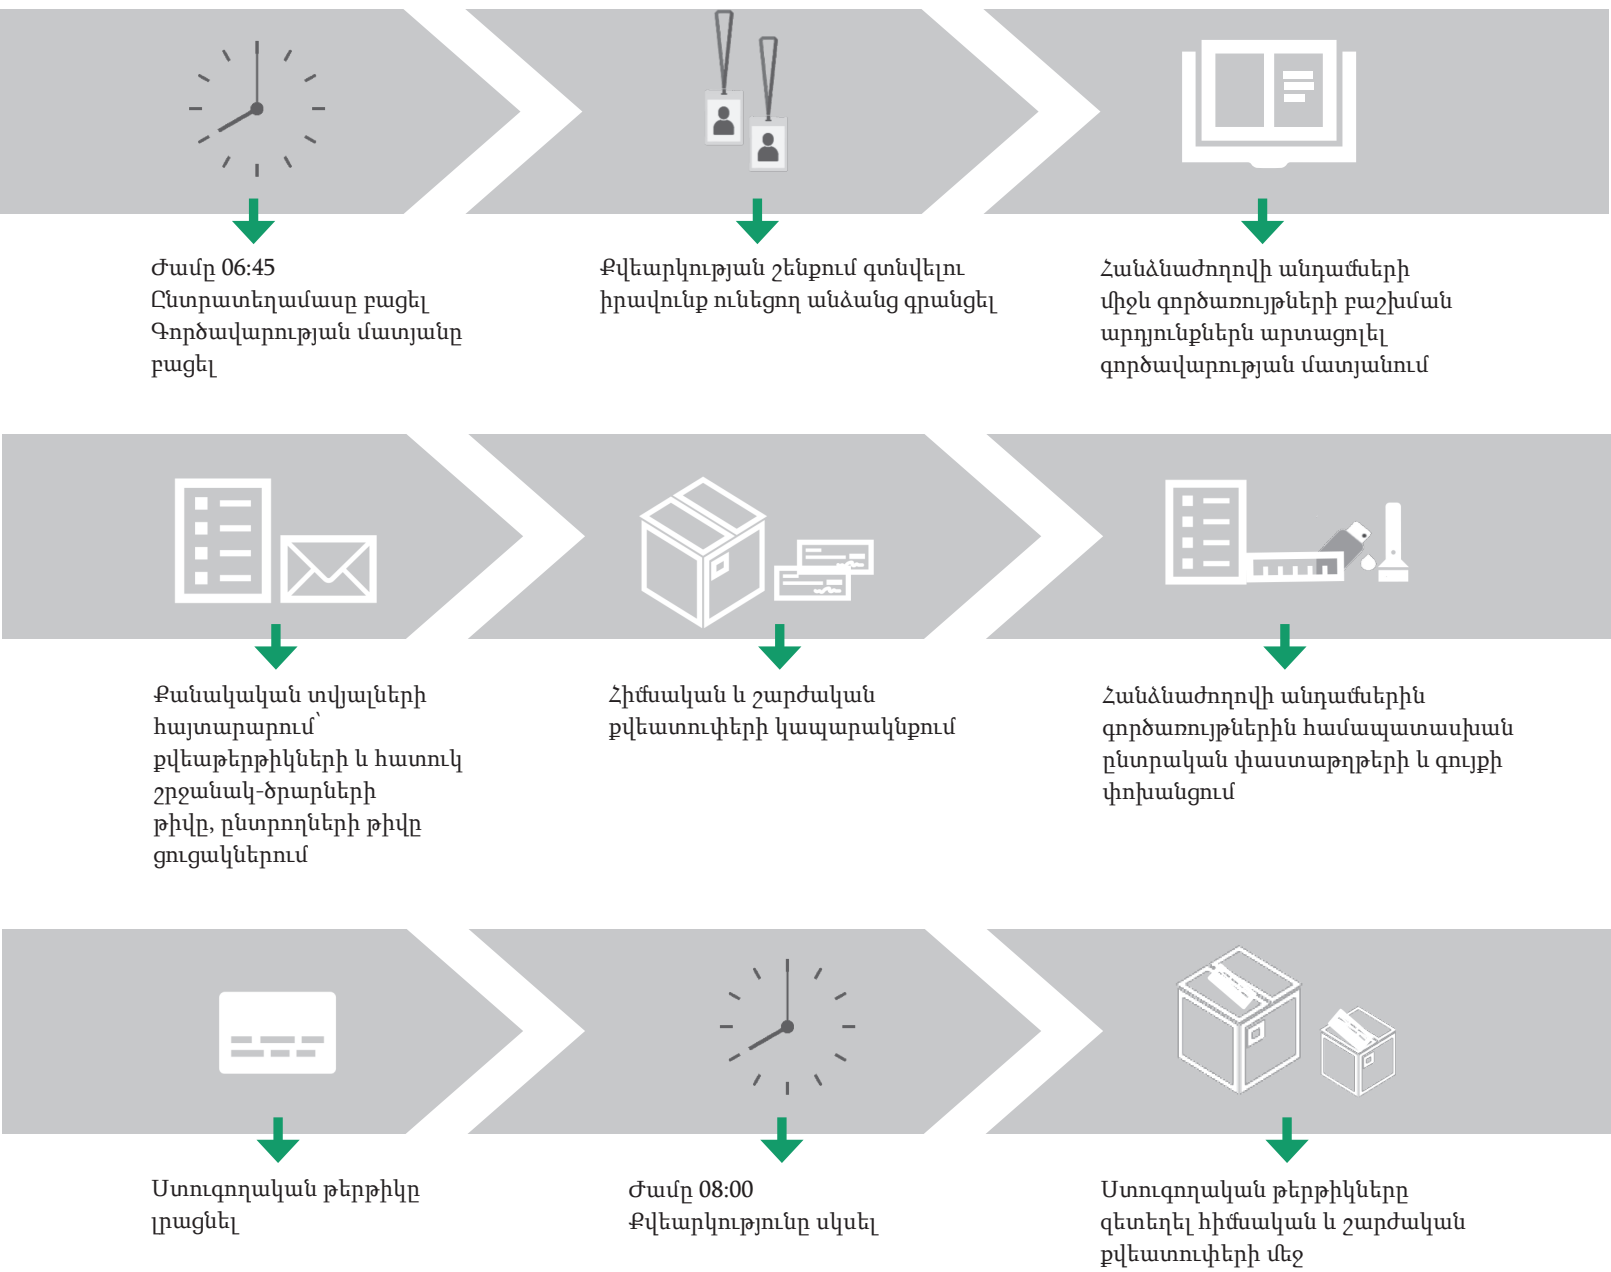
Ժամը 06:45
Ընտրատեղամասը բացել
Գործավարության մատյանը բացել

Քվեարկության շենքում գտնվելու իրավունք ունեցող անձանց գրանցել

Հանձնաժողովի անդամների միջև գործառույթների բաշխման արդյունքներն արտացոլել գործավարության մատյանում

Քանակական տվյալների հայտարարում՝ քվեաթերթիկների և հատուկ շրջանակ-ծրարների թիվը, ընտրողների թիվը ցուցակներում

Հիմնական և շարժական քվեատուփերի կապարակնքում

Հանձնաժողովի անդամներին գործառույթներին համապատասխան ընտրական փաստաթղթերի և գույքի փոխանցում

Ստուգողական թերթիկը լրացնել

Ժամը 08:00
Քվեարկությունը սկսել

Ստուգողական թերթիկները զետեղել հիմնական և շարժական քվեատուփերի մեջ